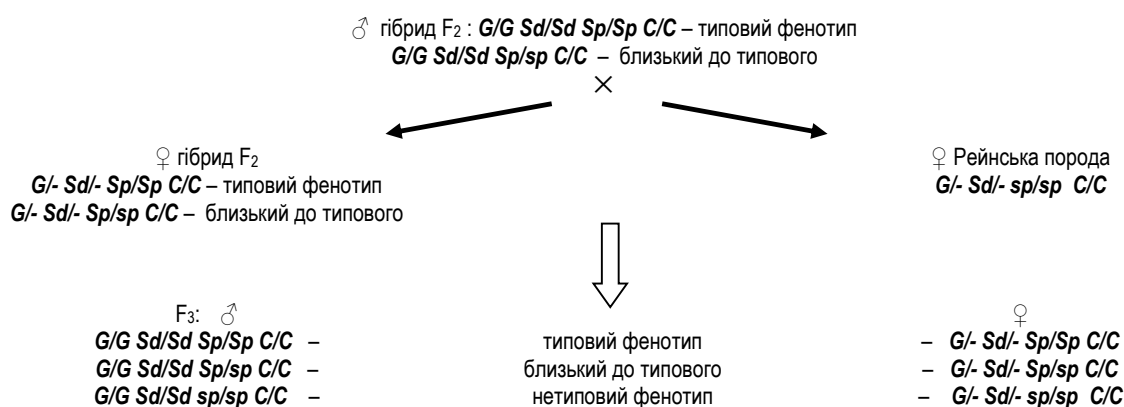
♂ гібрид $F_2$ : *G/G Sd/Sd Sp/Sp C/C* – типовий фенотип
*G/G Sd/Sd Sp/sp C/C* – близький до типового
×

♀ гібрид $F_2$
*G/- Sd/- Sp/Sp C/C* – типовий фенотип
*G/- Sd/- Sp/sp C/C* – близький до типового

♀ Рейнська порода
*G/- Sd/- sp/sp C/C*

$F_3$: ♂
*G/G Sd/Sd Sp/Sp C/C* –
*G/G Sd/Sd Sp/sp C/C* –
*G/G Sd/Sd sp/sp C/C* –

типовий фенотип
близький до типового
нетиповий фенотип

♀
– *G/- Sd/- Sp/Sp C/C*
– *G/- Sd/- Sp/sp C/C*
– *G/- Sd/- sp/sp C/C*